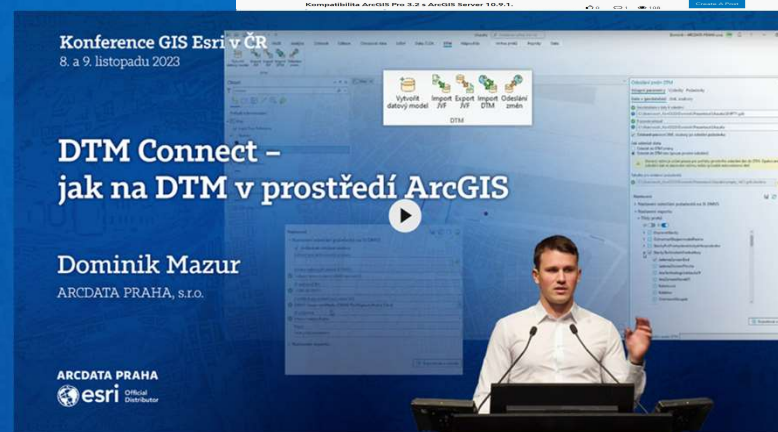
Kompatibilita ArcGIS Pro 3.2 s ArcGIS Server 10.9.1.

Create A Post

Konference GIS Esri v ČR
8. a 9. listopadu 2023

Vytvořit datový model

Import JVF

Export JVF

Import DTM

Odeslání změn

DTM

DTM Connect – jak na DTM v prostředí ArcGIS

Dominik Mazur
ARCDATA PRAHA, s.r.o.

ARCDATA PRAHA
esri Official Distributor